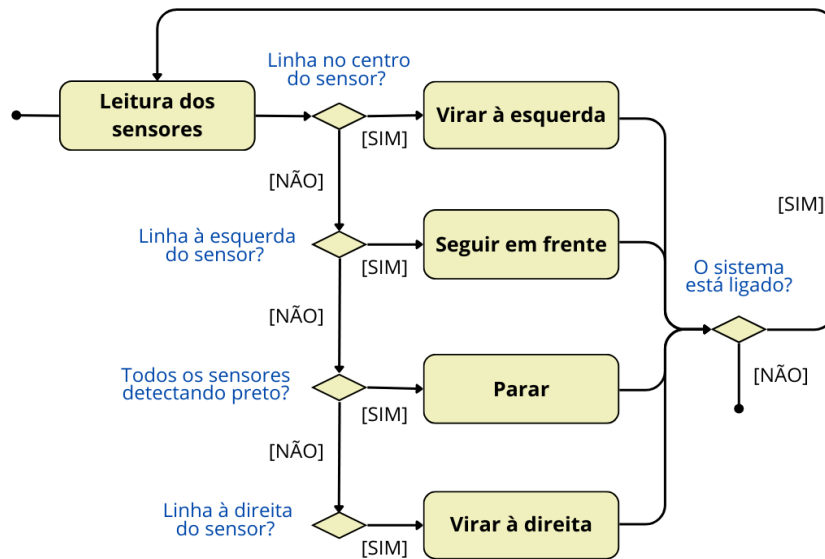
Leitura dos sensores

Linha no centro do sensor?

Virar à esquerda

[SIM]

[NÃO]

Linha à esquerda do sensor?

Seguir em frente

[SIM]

[NÃO]

Todos os sensores detectando preto?

Parar

[SIM]

[NÃO]

Linha à direita do sensor?

Virar à direita

[SIM]

[SIM]

O sistema está ligado?

[NÃO]